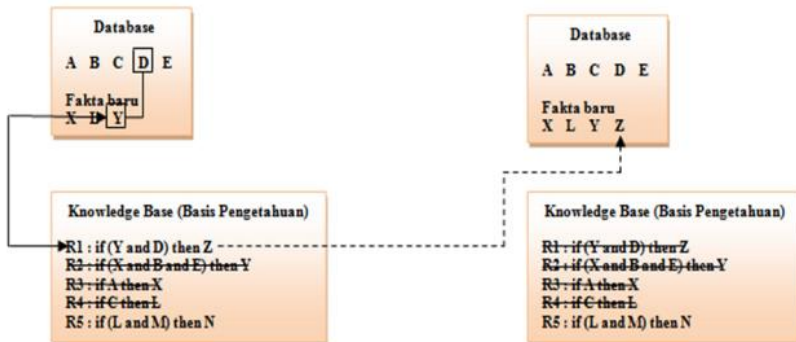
Database

A B C D E

Fakta baru
X L Y

Database

A B C D E

Fakta baru
X L Y Z

Knowledge Base (Basis Pengetahuan)

R1 : if (Y and D) then Z
~~R2 : if (X and B and E) then Y~~
~~R3 : if A then X~~
~~R4 : if C then L~~
R5 : if (L and M) then N

Knowledge Base (Basis Pengetahuan)

~~R1 : if (Y and D) then Z~~
~~R2 : if (X and B and E) then Y~~
~~R3 : if A then X~~
~~R4 : if C then L~~
R5 : if (L and M) then N